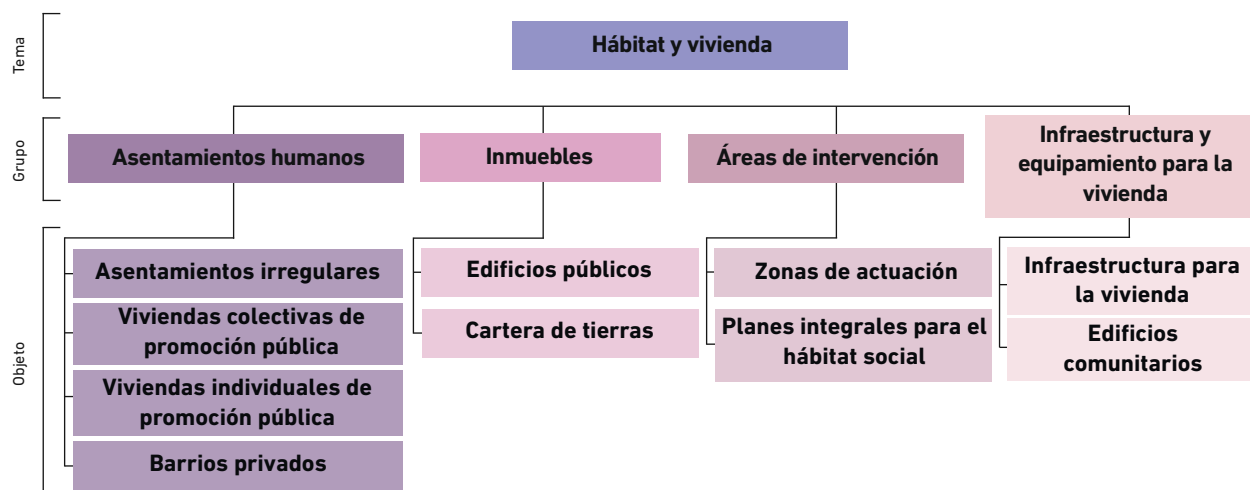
Tema

Hábitat y vivienda

Grupo

Asentamientos humanos

Inmuebles

Áreas de intervención

Infraestructura y equipamiento para la vivienda

Objeto

Asentamientos irregulares

Viviendas colectivas de promoción pública

Viviendas individuales de promoción pública

Barrios privados

Edificios públicos

Cartera de tierras

Zonas de actuación

Planes integrales para el hábitat social

Infraestructura para la vivienda

Edificios comunitarios